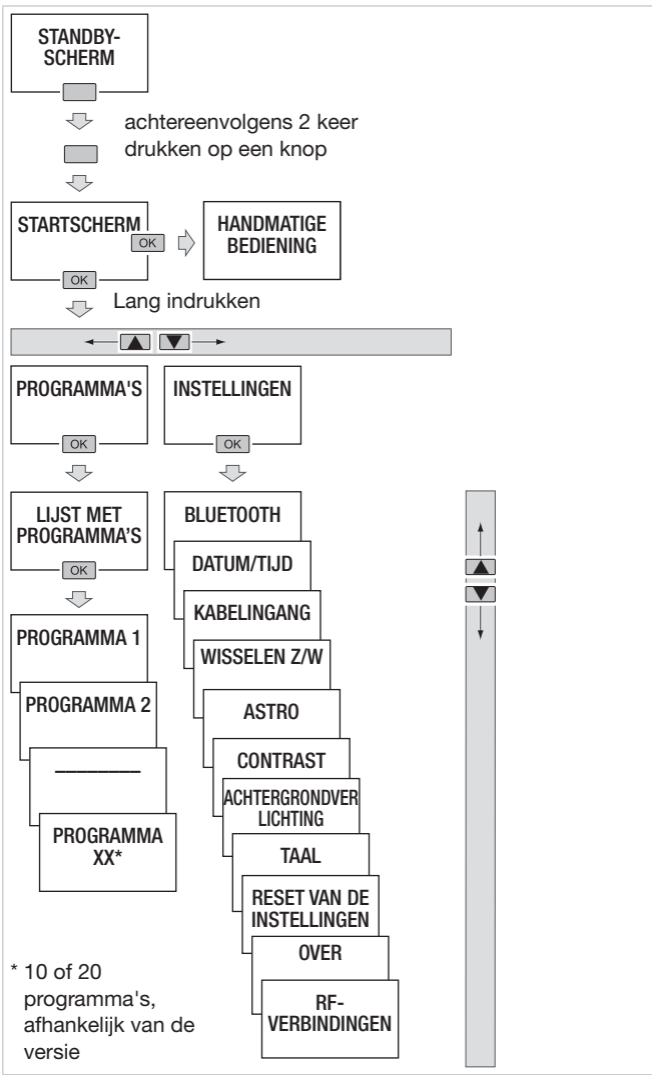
STANDBY-SCHERM

achtereenvolgens 2 keer drukken op een knop

STARTSCHERM

OK

HANDMATIGE BEDIENING

OK

Lang indrukken

▲ ▼

PROGRAMMA'S

OK

INSTELLINGEN

OK

LIJST MET PROGRAMMA'S

OK

PROGRAMMA 1

PROGRAMMA 2

________

PROGRAMMA XX*

BLUETOOTH

DATUM/TIJD

KABELINGANG

WISSELEN Z/W

ASTRO

CONTRAST

ACHTERGRONDVERLICHTING

TAAL

RESET VAN DE INSTELLINGEN

OVER

RF-VERBINDINGEN

▲ ▼

* 10 of 20 programma's, afhankelijk van de versie